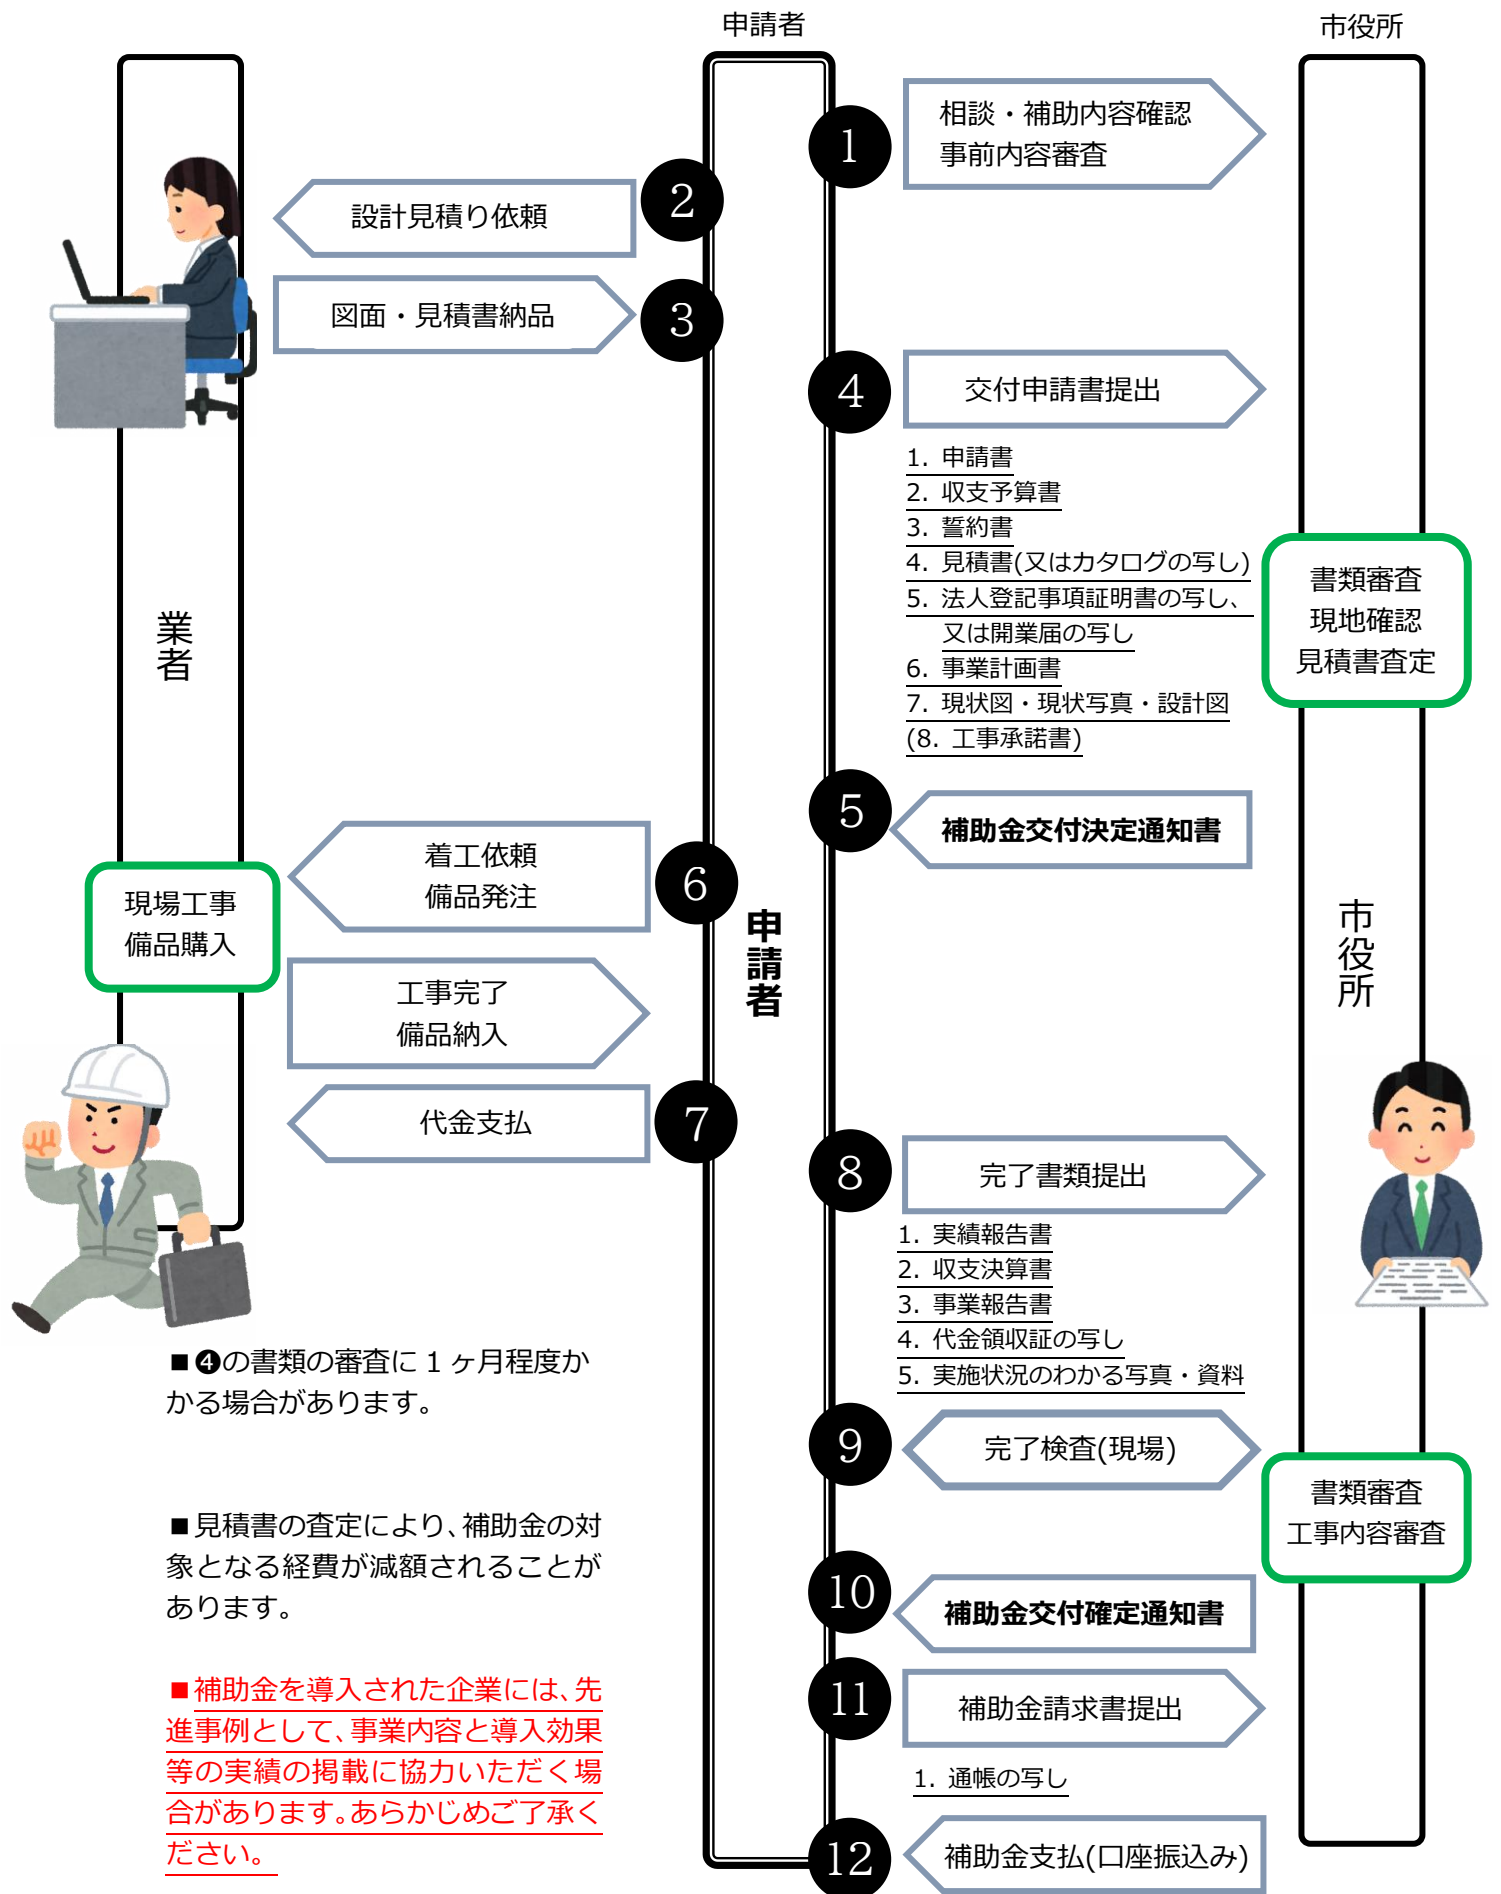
申請者

市役所

業者

1
相談・補助内容確認
事前内容審査

2
設計見積り依頼

3
図面・見積書納品

4
交付申請書提出

1. 申請書
2. 収支予算書
3. 誓約書
4. 見積書(又はカタログの写し)
5. 法人登記事項証明書の写し、又は開業届の写し
6. 事業計画書
7. 現状図・現状写真・設計図
(8. 工事承諾書)

書類審査
現地確認
見積書査定

5
補助金交付決定通知書

6
着工依頼
備品発注

現場工事
備品購入

工事完了
備品納入

7
代金支払

申請者

市役所

8
完了書類提出

1. 実績報告書
2. 収支決算書
3. 事業報告書
4. 代金領収証の写し
5. 実施状況のわかる写真・資料

■❹の書類の審査に１ヶ月程度かかる場合があります。

9
完了検査(現場)

書類審査
工事内容審査

■見積書の査定により、補助金の対象となる経費が減額されることがあります。

10
補助金交付確定通知書

11
補助金請求書提出

1. 通帳の写し

■補助金を導入された企業には、先進事例として、事業内容と導入効果等の実績の掲載に協力いただく場合があります。あらかじめご了承ください。

12
補助金支払(口座振込み)